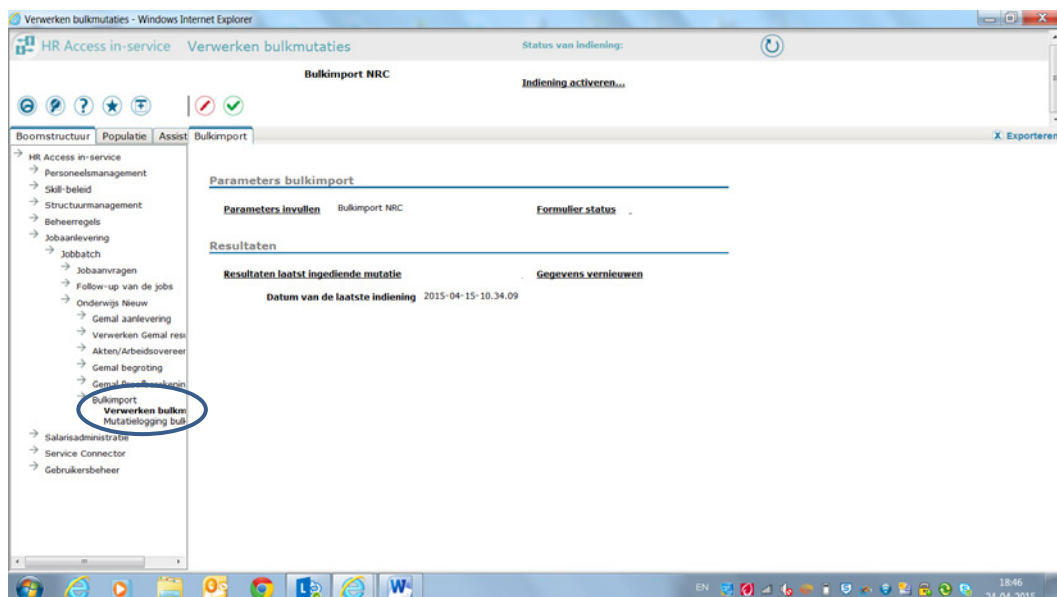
Verwerken bulkmutaties - Windows Internet Explorer

HR Access in-service Verwerken bulkmutaties

Status van indiening:

Bulkimport NRC

Indiening activeren...

Boomstructuur | Populatie | Assist | Bulkimport

Exporteren

HR Access in-service
Personeelsmanagement
Skill-beleid
Structuurmanagement
Beheerregels
Jobaanlevering
Jobbatch
Jobaanvragen
Follow-up van de jobs
Onderwijs Nieuw
Gemal aanlevering
Verwerken Gemal resu
Akten/Arbeidsovereer
Gemal begroting
Gemal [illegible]
Bulkimport
Verwerken bulkm
Mutatielogging bul
Salarisadministratie
Service Connector
Gebruikersbeheer

Parameters bulkimport

Parameters invullen Bulkimport NRC

Formulier status

Resultaten

Resultaten laatst ingediende mutatie

Gegevens vernieuwen

Datum van de laatste indiening 2015-04-15-10.34.09

EN

18:46
24-04-2015